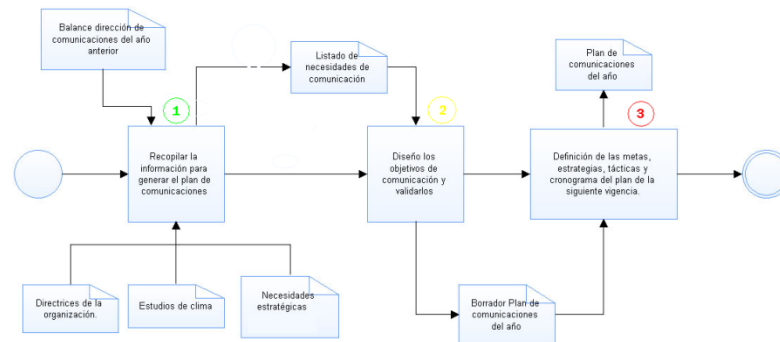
Balance dirección de comunicaciones del año anterior

1

Recopilar la información para generar el plan de comunicaciones

Listado de necesidades de comunicación

2

Diseño los objetivos de comunicación y validarlos

Plan de comunicaciones del año

3

Definición de las metas, estrategias, tácticas y cronograma del plan de la siguiente vigencia.

Directrices de la organización.

Estudios de clima

Necesidades estratégicas

Borrador Plan de comunicaciones del año